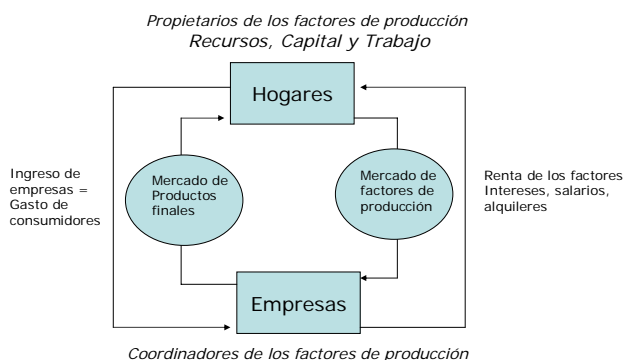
Propietarios de los factores de producción
Recursos, Capital y Trabajo

Hogares

Ingreso de empresas = Gasto de consumidores

Mercado de Productos finales

Mercado de factores de producción

Renta de los factores Intereses, salarios, alquileres

Empresas

Coordinadores de los factores de producción